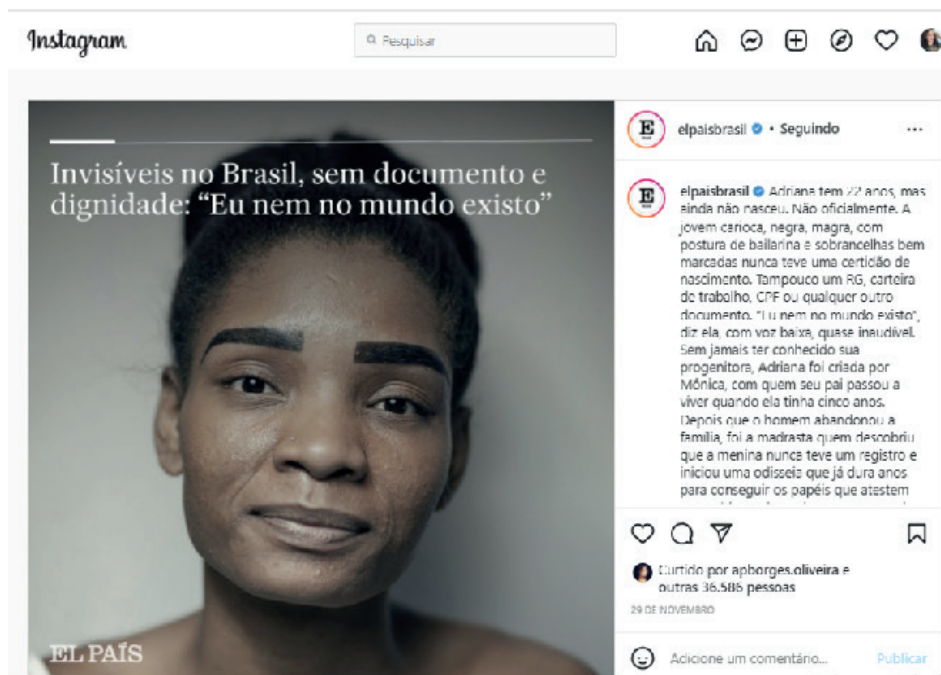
Instagram

Pesquisar

Invisíveis no Brasil, sem documento e dignidade: "Eu nem no mundo existo"

EL PAÍS

elpaisbrasil • Seguindo

elpaisbrasil Adriana tem 22 anos, mas ainda não nasceu. Não oficialmente. A jovem carioca, negra, magra, com postura de bailarina e sobrancelhas bem marcadas nunca teve uma certidão de nascimento. Tampouco um RG, carteira de trabalho, CPF ou qualquer outro documento. "Eu nem no mundo existo", diz ela, com voz baixa, quase inaudível. Sem jamais ter conhecido sua progenitora, Adriana foi criada por Mônica, com quem seu pai passou a viver quando ela tinha cinco anos. Depois que o homem abandonou a família, foi a madrasta quem descobriu que a menina nunca teve um registro e iniciou uma odisseia que já dura anos para conseguir os papéis que atestem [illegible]

Curtido por apborges.oliveira e outras 36.586 pessoas

29 DE NOVEMBRO

Adicione um comentário...

Publicar